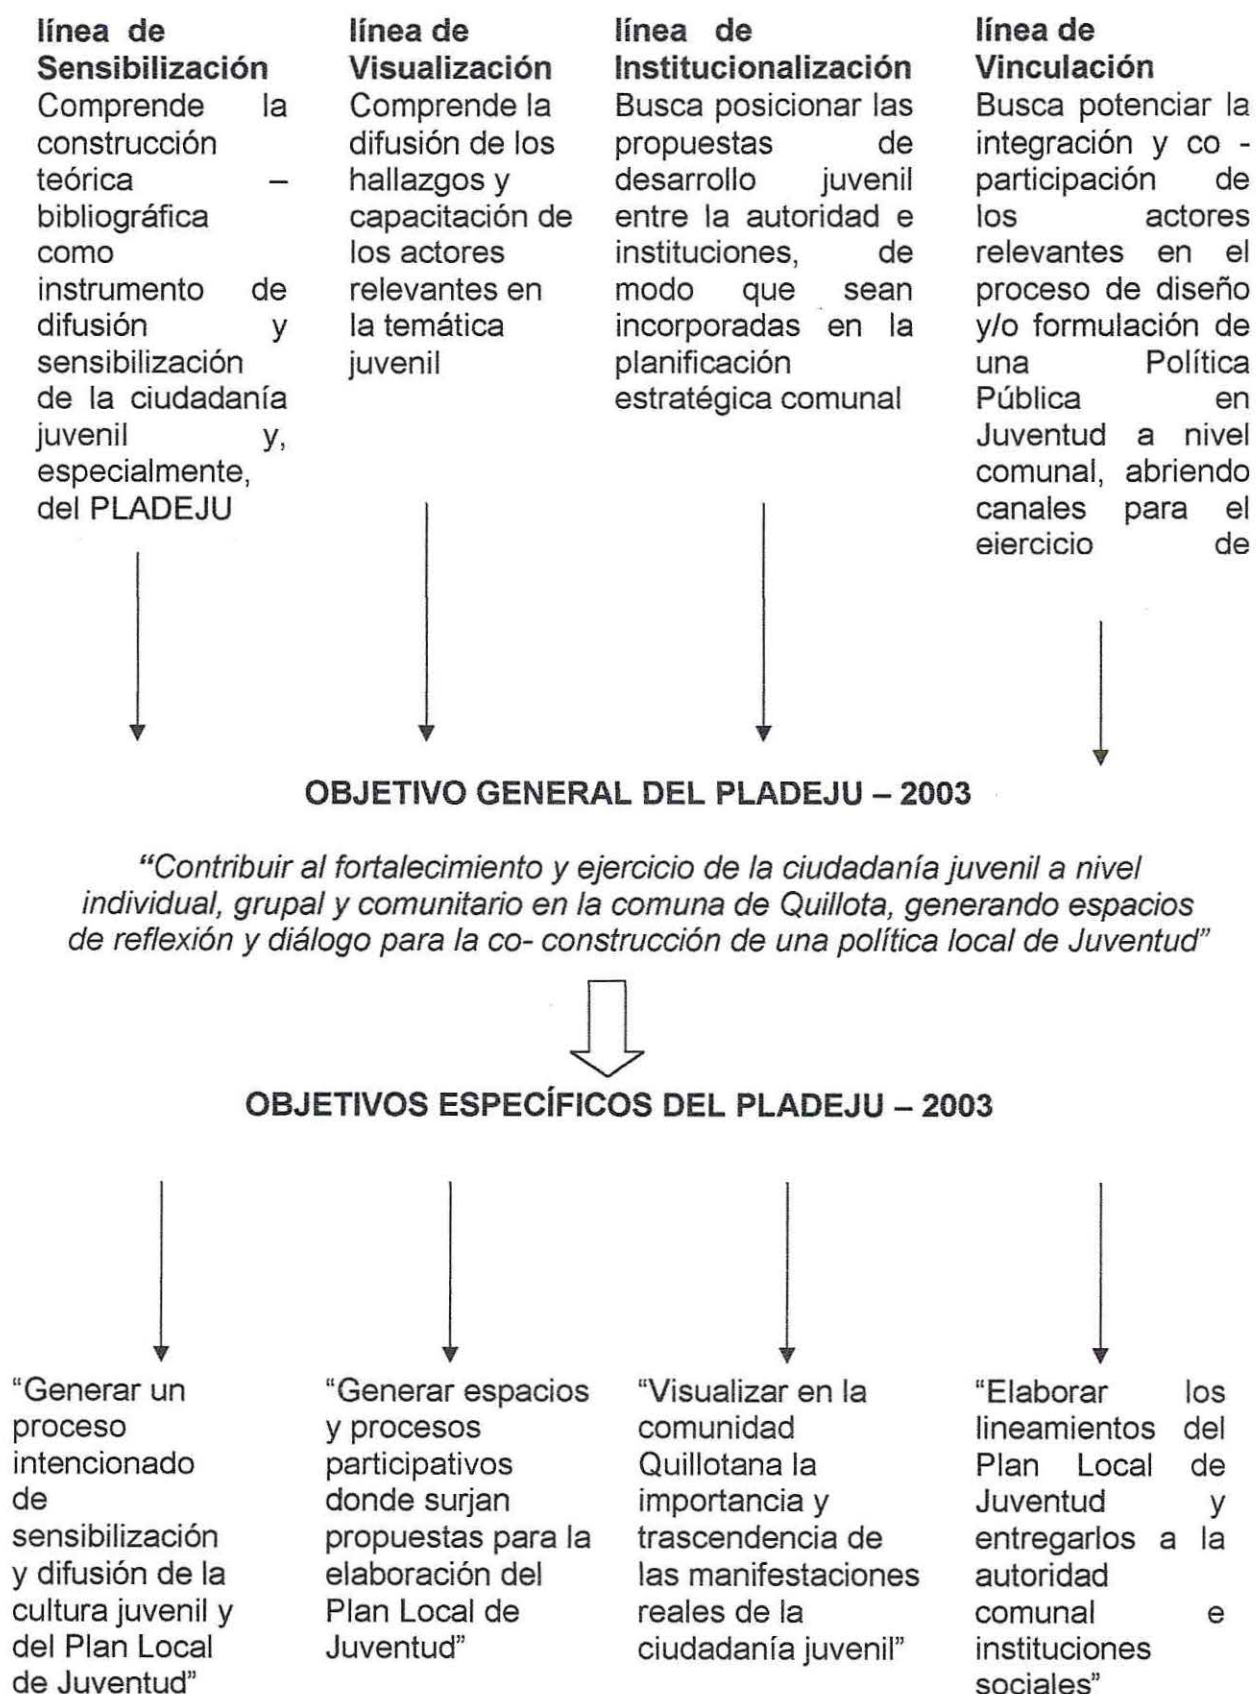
línea de Sensibilización
Comprende la construcción teórica – bibliográfica como instrumento de difusión y sensibilización de la ciudadanía juvenil y, especialmente, del PLADEJU

línea de Visualización
Comprende la difusión de los hallazgos y capacitación de los actores relevantes en la temática juvenil

línea de Institucionalización
Busca posicionar las propuestas de desarrollo juvenil entre la autoridad e instituciones, de modo que sean incorporadas en la planificación estratégica comunal

línea de Vinculación
Busca potenciar la integración y co - participación de los actores relevantes en el proceso de diseño y/o formulación de una Política Pública en Juventud a nivel comunal, abriendo canales para el ejercicio de

OBJETIVO GENERAL DEL PLADEJU – 2003

"Contribuir al fortalecimiento y ejercicio de la ciudadanía juvenil a nivel individual, grupal y comunitario en la comuna de Quillota, generando espacios de reflexión y diálogo para la co- construcción de una política local de Juventud"

OBJETIVOS ESPECÍFICOS DEL PLADEJU – 2003

"Generar un proceso intencionado de sensibilización y difusión de la cultura juvenil y del Plan Local de Juventud"

"Generar espacios y procesos participativos donde surjan propuestas para la elaboración del Plan Local de Juventud"

"Visualizar en la comunidad Quillotana la importancia y trascendencia de las manifestaciones reales de la ciudadanía juvenil"

"Elaborar los lineamientos del Plan Local de Juventud y entregarlos a la autoridad comunal e instituciones sociales"